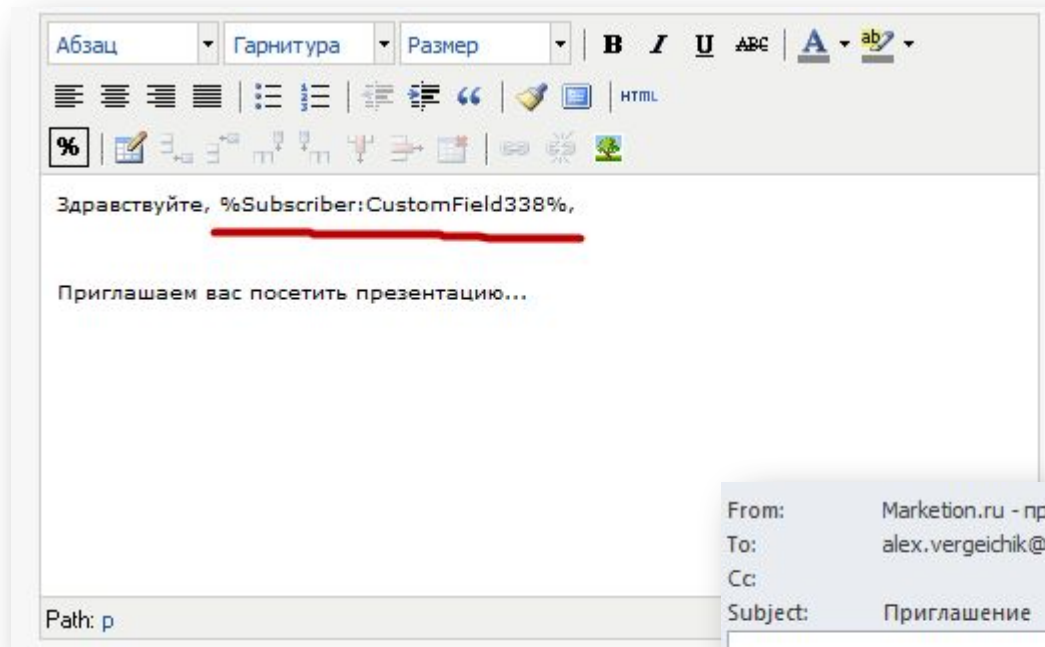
Абзац
Гарнитура
Размер
B I U ABC A ab
HTML
%

Здравствуйте, %Subscriber:CustomField338%,

Приглашаем вас посетить презентацию...

Path: p

From: Marketion.ru - пр
To: alex.vergeichik@
Cc:
Subject: Приглашение